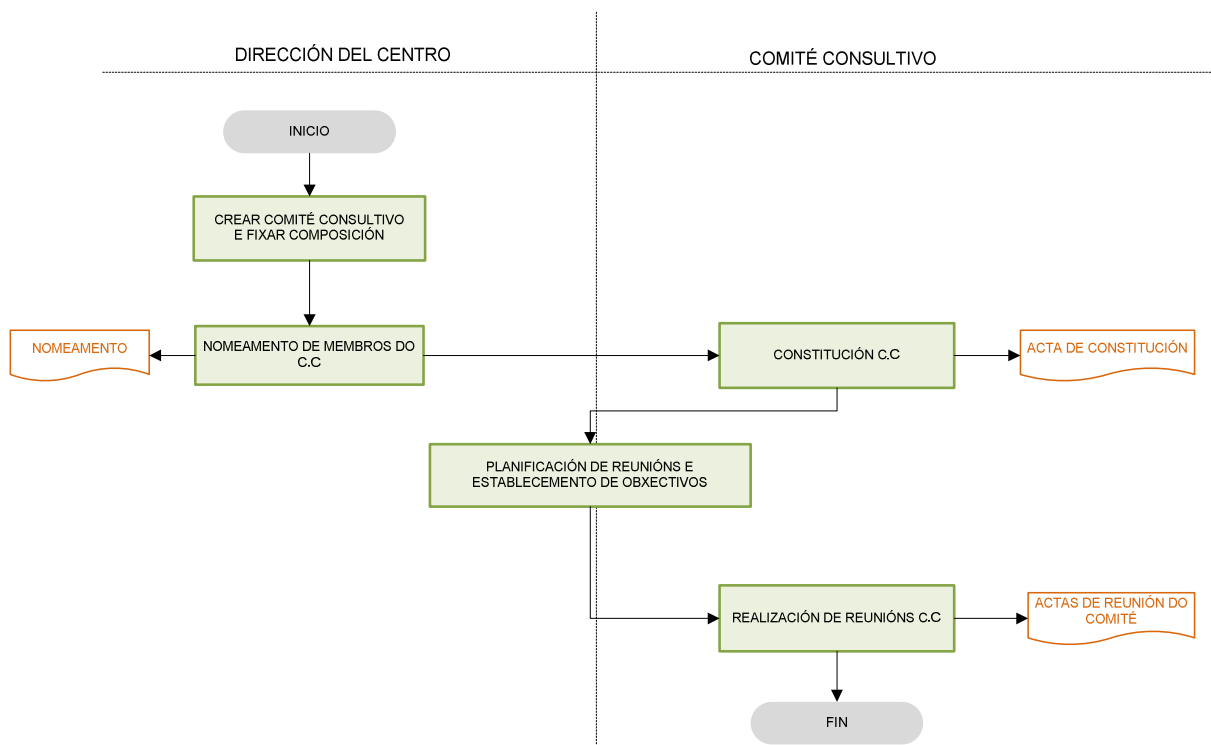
DIRECCIÓN DEL CENTRO

COMITÉ CONSULTIVO

INICIO

CREAR COMITÉ CONSULTIVO E FIXAR COMPOSICIÓN

NOMEAMENTO

NOMEAMENTO DE MEMBROS DO C.C

CONSTITUCIÓN C.C

ACTA DE CONSTITUCIÓN

PLANIFICACIÓN DE REUNIÓNS E ESTABLECEMENTO DE OBXECTIVOS

REALIZACIÓN DE REUNIÓNS C.C

ACTAS DE REUNIÓN DO COMITÉ

FIN